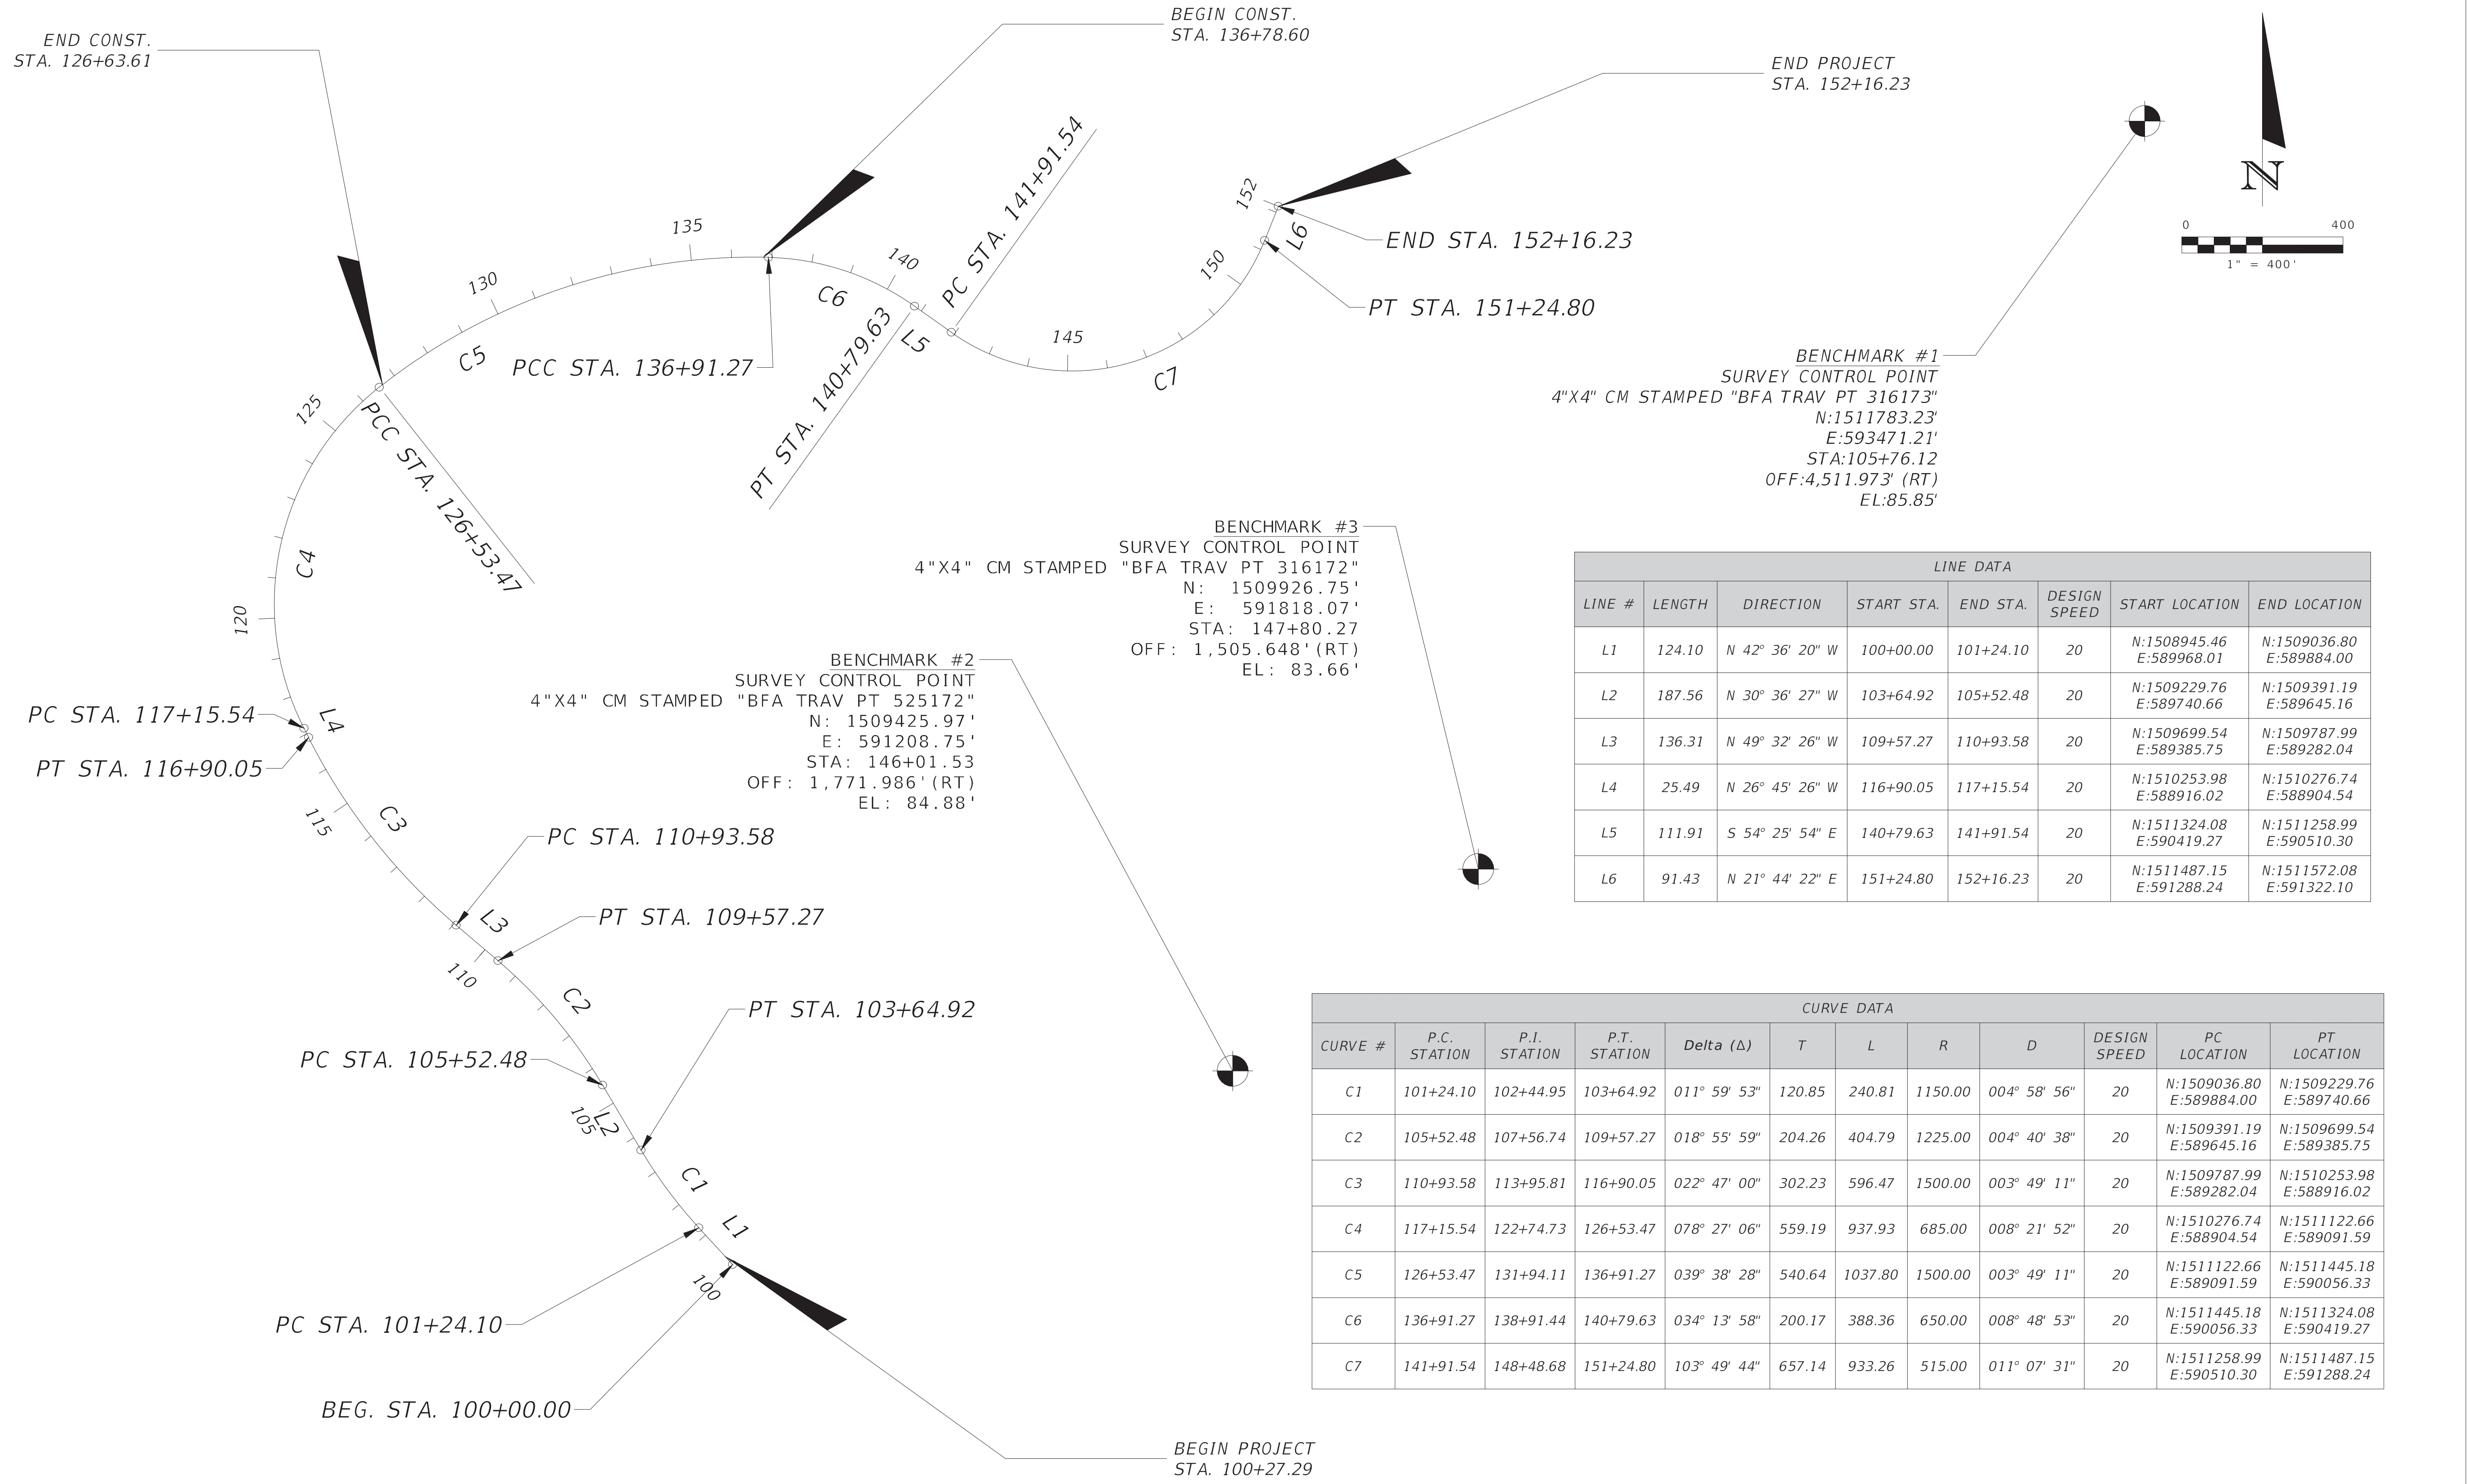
END CONST.
STA. 126+63.61

BEGIN CONST.
STA. 136+78.60

END PROJECT
STA. 152+16.23

N

0 400
1" = 400'

135
130
140
PC STA. 141+91.54
152
150
L6
END STA. 152+16.23
PT STA. 151+24.80
C6
C5
L5
145
PCC STA. 136+91.27
PT STA. 140+79.63
C7
125
PCC STA. 126+53.47
C4
120

BENCHMARK #1
SURVEY CONTROL POINT
4"X4" CM STAMPED "BFA TRAV PT 316173"
N:1511783.23'
E:593471.21'
STA:105+76.12
OFF:4,511.973' (RT)
EL:85.85'

BENCHMARK #3
SURVEY CONTROL POINT
4"X4" CM STAMPED "BFA TRAV PT 316172"
N: 1509926.75'
E: 591818.07'
STA: 147+80.27
OFF: 1,505.648'(RT)
EL: 83.66'

BENCHMARK #2
SURVEY CONTROL POINT
4"X4" CM STAMPED "BFA TRAV PT 525172"
N: 1509425.97'
E: 591208.75'
STA: 146+01.53
OFF: 1,771.986'(RT)
EL: 84.88'

PC STA. 117+15.54
L4
PT STA. 116+90.05
115
C3
PC STA. 110+93.58
L3
PT STA. 109+57.27
110
C2
PT STA. 103+64.92
PC STA. 105+52.48
105
L2
C1
L1
100
PC STA. 101+24.10
BEG. STA. 100+00.00

BEGIN PROJECT
STA. 100+27.29

LINE DATA

| LINE # | LENGTH | DIRECTION | START STA. | END STA. | DESIGN SPEED | START LOCATION | END LOCATION |
|---|---|---|---|---|---|---|---|
| L1 | 124.10 | N 42° 36' 20" W | 100+00.00 | 101+24.10 | 20 | N:1508945.46 E:589968.01 | N:1509036.80 E:589884.00 |
| L2 | 187.56 | N 30° 36' 27" W | 103+64.92 | 105+52.48 | 20 | N:1509229.76 E:589740.66 | N:1509391.19 E:589645.16 |
| L3 | 136.31 | N 49° 32' 26" W | 109+57.27 | 110+93.58 | 20 | N:1509699.54 E:589385.75 | N:1509787.99 E:589282.04 |
| L4 | 25.49 | N 26° 45' 26" W | 116+90.05 | 117+15.54 | 20 | N:1510253.98 E:588916.02 | N:1510276.74 E:588904.54 |
| L5 | 111.91 | S 54° 25' 54" E | 140+79.63 | 141+91.54 | 20 | N:1511324.08 E:590419.27 | N:1511258.99 E:590510.30 |
| L6 | 91.43 | N 21° 44' 22" E | 151+24.80 | 152+16.23 | 20 | N:1511487.15 E:591288.24 | N:1511572.08 E:591322.10 |

CURVE DATA

| CURVE # | P.C. STATION | P.I. STATION | P.T. STATION | Delta (Δ) | T | L | R | D | DESIGN SPEED | PC LOCATION | PT LOCATION |
|---|---|---|---|---|---|---|---|---|---|---|---|
| C1 | 101+24.10 | 102+44.95 | 103+64.92 | 011° 59' 53" | 120.85 | 240.81 | 1150.00 | 004° 58' 56" | 20 | N:1509036.80 E:589884.00 | N:1509229.76 E:589740.66 |
| C2 | 105+52.48 | 107+56.74 | 109+57.27 | 018° 55' 59" | 204.26 | 404.79 | 1225.00 | 004° 40' 38" | 20 | N:1509391.19 E:589645.16 | N:1509699.54 E:589385.75 |
| C3 | 110+93.58 | 113+95.81 | 116+90.05 | 022° 47' 00" | 302.23 | 596.47 | 1500.00 | 003° 49' 11" | 20 | N:1509787.99 E:589282.04 | N:1510253.98 E:588916.02 |
| C4 | 117+15.54 | 122+74.73 | 126+53.47 | 078° 27' 06" | 559.19 | 937.93 | 685.00 | 008° 21' 52" | 20 | N:1510276.74 E:588904.54 | N:1511122.66 E:589091.59 |
| C5 | 126+53.47 | 131+94.11 | 136+91.27 | 039° 38' 28" | 540.64 | 1037.80 | 1500.00 | 003° 49' 11" | 20 | N:1511122.66 E:589091.59 | N:1511445.18 E:590056.33 |
| C6 | 136+91.27 | 138+91.44 | 140+79.63 | 034° 13' 58" | 200.17 | 388.36 | 650.00 | 008° 48' 53" | 20 | N:1511445.18 E:590056.33 | N:1511324.08 E:590419.27 |
| C7 | 141+91.54 | 148+48.68 | 151+24.80 | 103° 49' 44" | 657.14 | 933.26 | 515.00 | 011° 07' 31" | 20 | N:1511258.99 E:590510.30 | N:1511487.15 E:591288.24 |